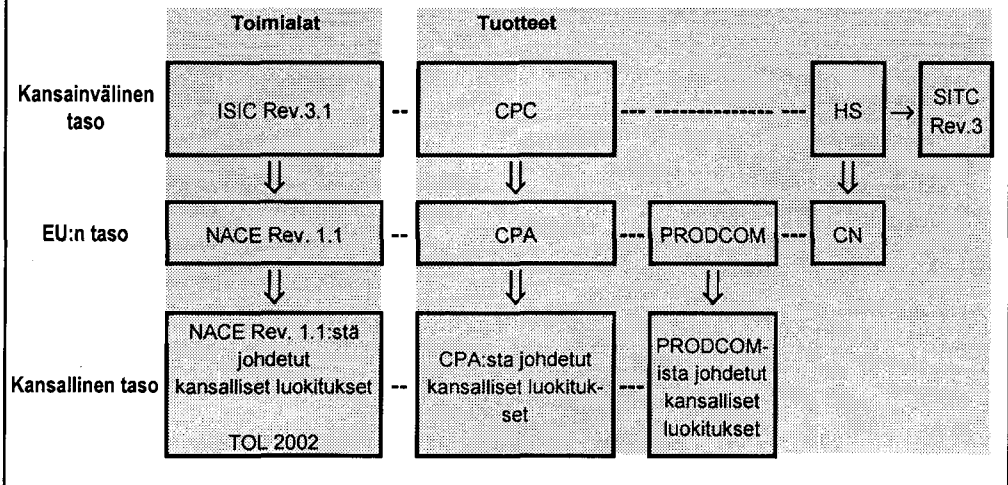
Toimialat

Tuotteet

Kansainvälinen taso

ISIC Rev.3.1

CPC

HS

SITC Rev.3

EU:n taso

NACE Rev. 1.1

CPA

PRODCOM

CN

Kansallinen taso

NACE Rev. 1.1:stä johdetut kansalliset luokitukset

TOL 2002

CPA:sta johdetut kansalliset luokitukset

PRODCOMista johdetut kansalliset luokitukset